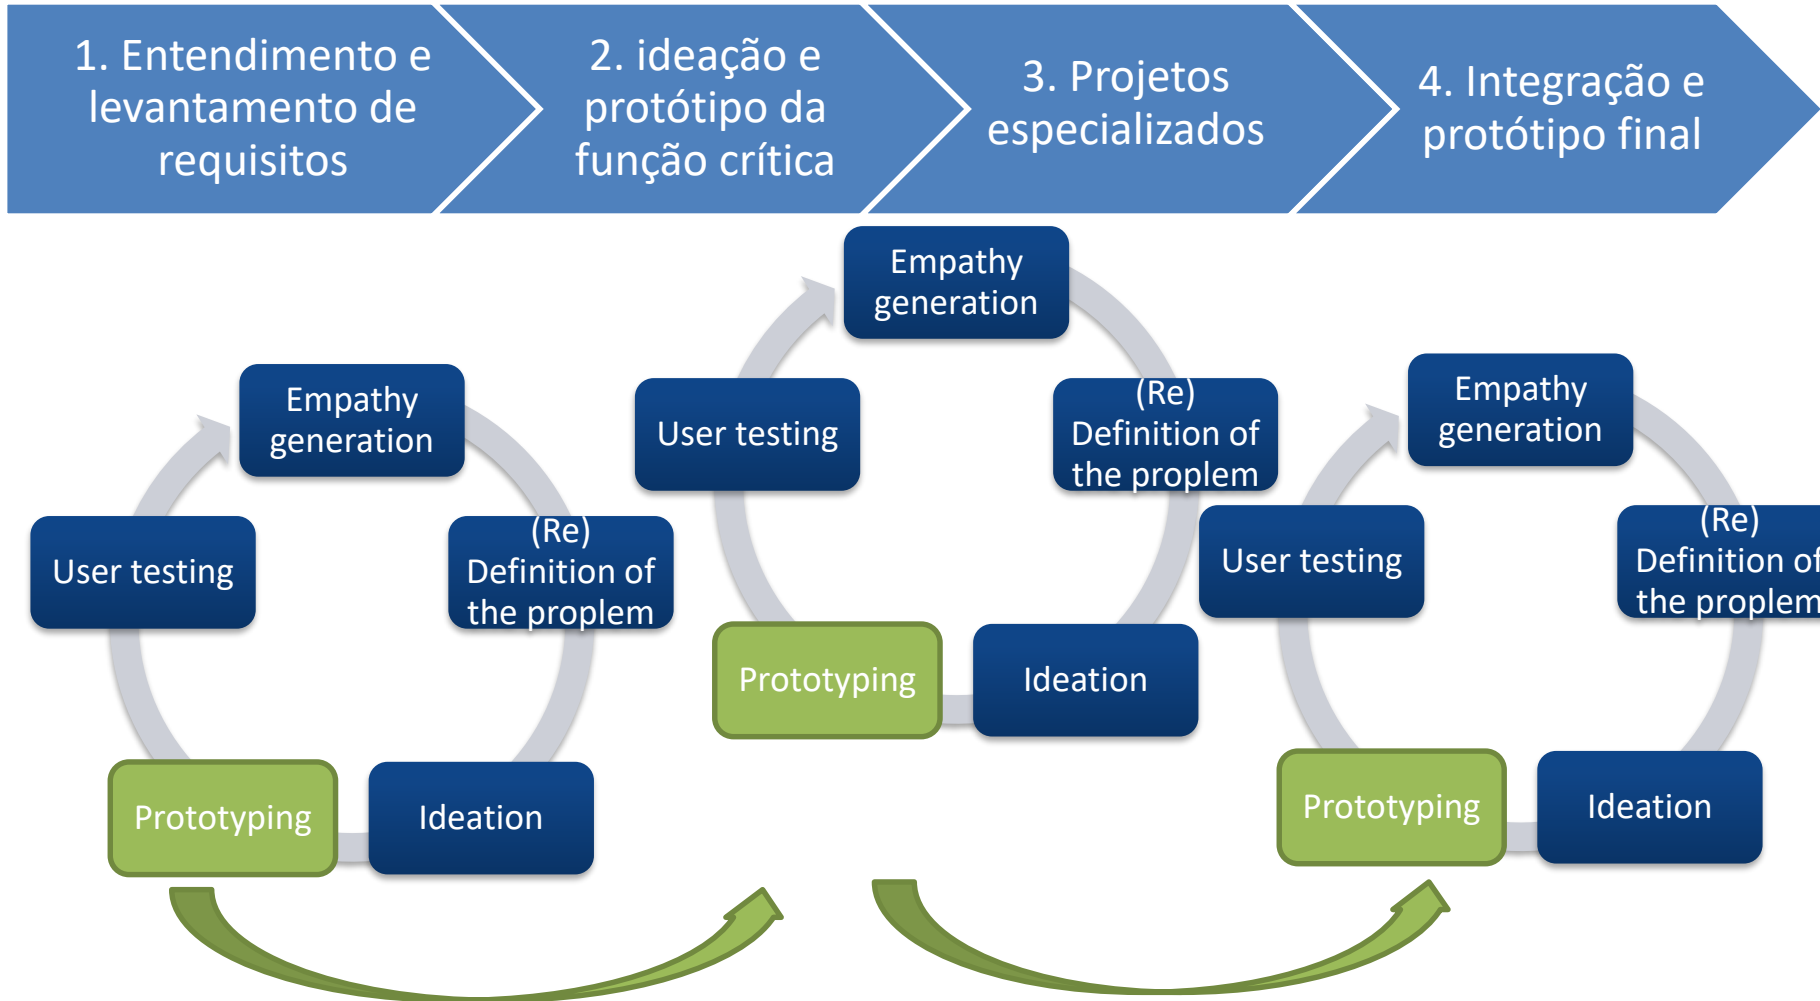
1. Entendimento e levantamento de requisitos

2. ideação e protótipo da função crítica

3. Projetos especializados

4. Integração e protótipo final

Empathy generation

(Re) Definition of the proplem

Ideation

Prototyping

User testing

Empathy generation

(Re) Definition of the proplem

Ideation

Prototyping

User testing

Empathy generation

(Re) Definition of the proplem

Ideation

Prototyping

User testing